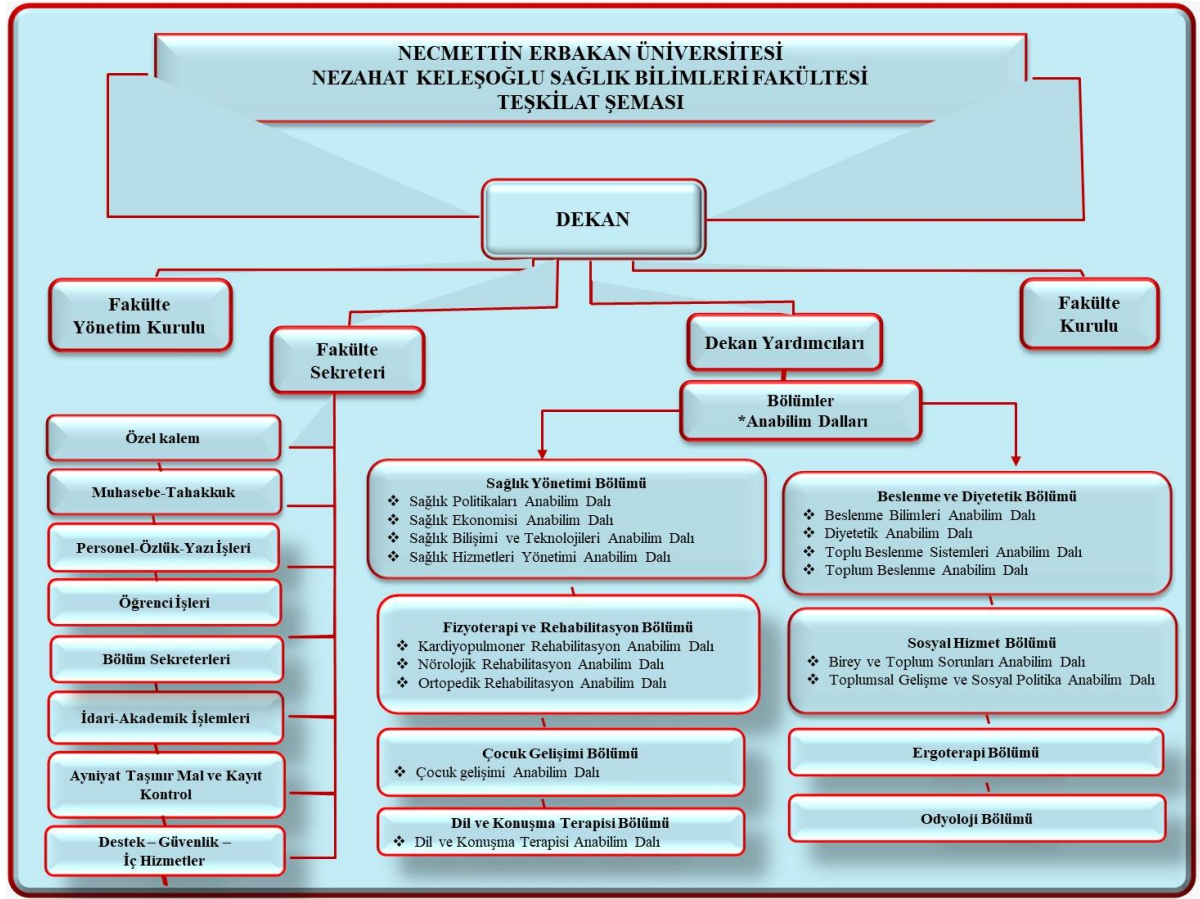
NECMETTİN ERBAKAN ÜNİVERSİTESİ
NEZAHAT KELEŞOĞLU SAĞLIK BİLİMLERİ FAKÜLTESİ
TEŞKİLAT ŞEMASI

DEKAN

Fakülte Yönetim Kurulu

Fakülte Sekreteri

Dekan Yardımcıları

Fakülte Kurulu

Bölümler
*Anabilim Dalları

Özel kalem

Muhasebe-Tahakkuk

Personel-Özlük-Yazı İşleri

Öğrenci İşleri

Bölüm Sekreterleri

İdari-Akademik İşlemleri

Ayniyat Taşınır Mal ve Kayıt Kontrol

Destek – Güvenlik – İç Hizmetler

Sağlık Yönetimi Bölümü
❖ Sağlık Politikaları Anabilim Dalı
❖ Sağlık Ekonomisi Anabilim Dalı
❖ Sağlık Bilişimi ve Teknolojileri Anabilim Dalı
❖ Sağlık Hizmetleri Yönetimi Anabilim Dalı

Fizyoterapi ve Rehabilitasyon Bölümü
❖ Kardiyopulmoner Rehabilitasyon Anabilim Dalı
❖ Nörolojik Rehabilitasyon Anabilim Dalı
❖ Ortopedik Rehabilitasyon Anabilim Dalı

Çocuk Gelişimi Bölümü
❖ Çocuk gelişimi Anabilim Dalı

Dil ve Konuşma Terapisi Bölümü
❖ Dil ve Konuşma Terapisi Anabilim Dalı

Beslenme ve Diyetetik Bölümü
❖ Beslenme Bilimleri Anabilim Dalı
❖ Diyetetik Anabilim Dalı
❖ Toplu Beslenme Sistemleri Anabilim Dalı
❖ Toplum Beslenme Anabilim Dalı

Sosyal Hizmet Bölümü
❖ Birey ve Toplum Sorunları Anabilim Dalı
❖ Toplumsal Gelişme ve Sosyal Politika Anabilim Dalı

Ergoterapi Bölümü

Odyoloji Bölümü